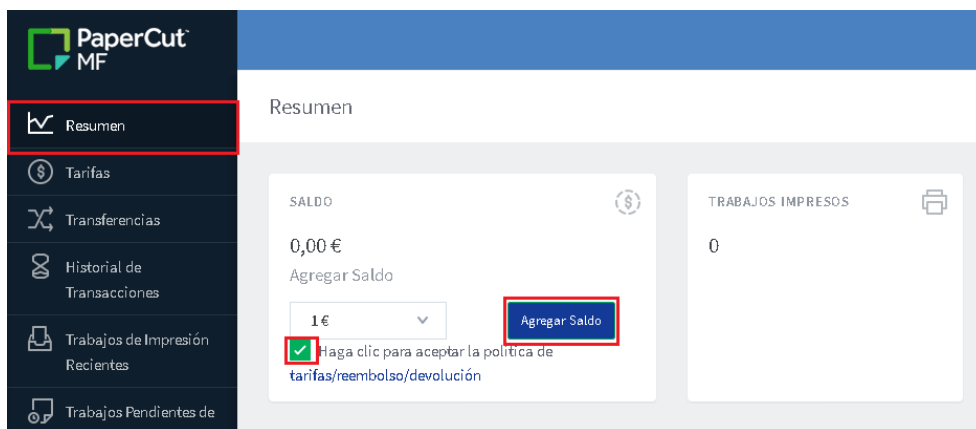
PaperCut MF

Resumen

Tarifas

Transferencias

Historial de Transacciones

Trabajos de Impresión Recientes

Trabajos Pendientes de

Resumen

SALDO

0,00 €

Agregar Saldo

1 €

Agregar Saldo

Haga clic para aceptar la política de tarifas/reembolso/devolución

TRABAJOS IMPRESOS

0